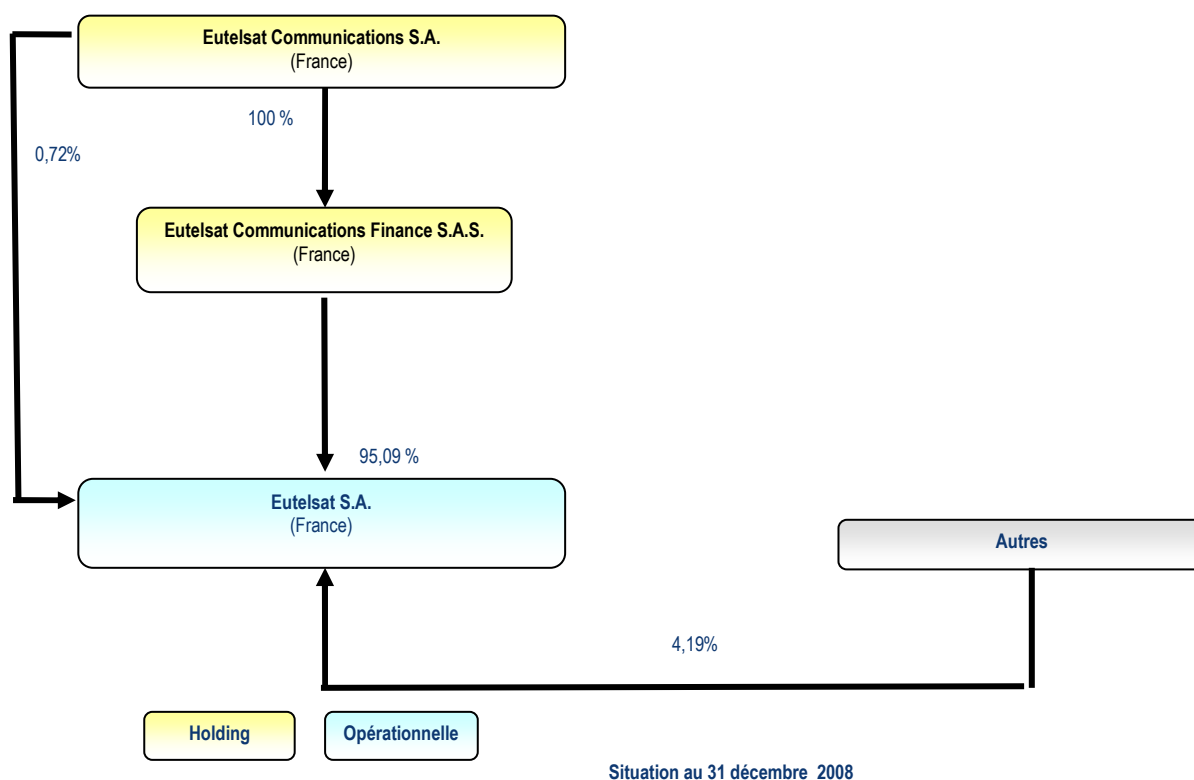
Eutelsat Communications S.A.
(France)

100 %

0,72%

Eutelsat Communications Finance S.A.S.
(France)

95,09 %

Eutelsat S.A.
(France)

Autres

4,19%

Holding

Opérationnelle

Situation au 31 décembre 2008